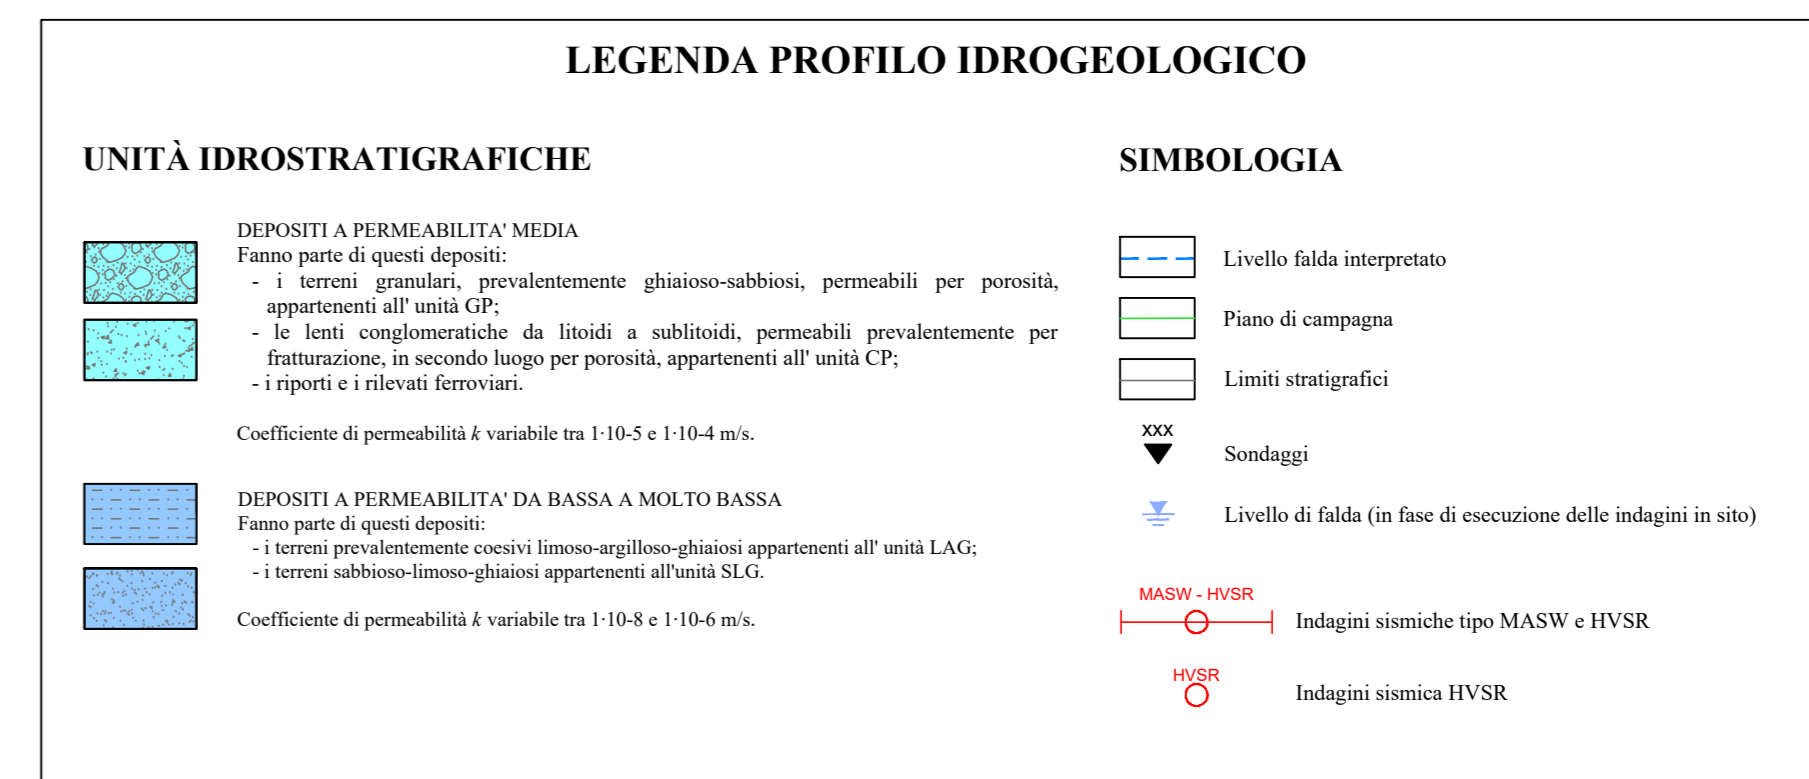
LEGENDA PROFILO IDROGEOLOGICO

UNITÀ IDROSTRATIGRAFICHE

DEPOSITI A PERMEABILITA' MEDIA
Fanno parte di questi depositi:
- i terreni granulari, prevalentemente ghiaioso-sabbiosi, permeabili per porosità, appartenenti all' unità GP;
- le lenti conglomeratiche da litoidi a sublitoidi, permeabili prevalentemente per fratturazione, in secondo luogo per porosità, appartenenti all' unità CP;
- i riporti e i rilevati ferroviari.

Coefficiente di permeabilità $k$ variabile tra 1·10-5 e 1·10-4 m/s.

DEPOSITI A PERMEABILITA' DA BASSA A MOLTO BASSA
Fanno parte di questi depositi:
- i terreni prevalentemente coesivi limoso-argilloso-ghiaiosi appartenenti all' unità LAG;
- i terreni sabbioso-limoso-ghiaiosi appartenenti all'unità SLG.

Coefficiente di permeabilità $k$ variabile tra 1·10-8 e 1·10-6 m/s.

SIMBOLOGIA

Livello falda interpretato

Piano di campagna

Limiti stratigrafici

XXX

Sondaggi

Livello di falda (in fase di esecuzione delle indagini in sito)

MASW - HVSR

Indagini sismiche tipo MASW e HVSR

HVSR

Indagini sismica HVSR